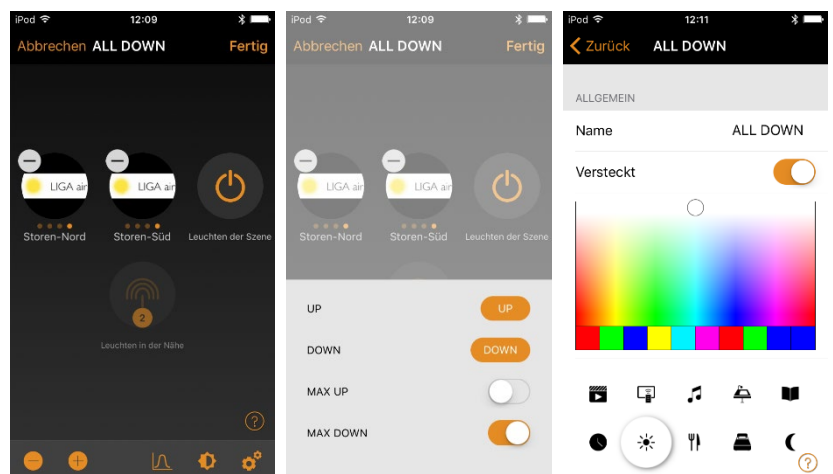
iPod 12:09

Abbrechen ALL DOWN Fertig

LIGA air
Storen-Nord

LIGA air
Storen-Süd

Leuchten der Szene

2
Leuchten in der Nähe

?

iPod 12:09

Abbrechen ALL DOWN Fertig

LIGA air
Storen-Nord

LIGA air
Storen-Süd

Leuchten der Szene

UP UP

DOWN DOWN

MAX UP

MAX DOWN

iPod 12:11

< Zurück ALL DOWN

ALLGEMEIN

Name ALL DOWN

Versteckt

?